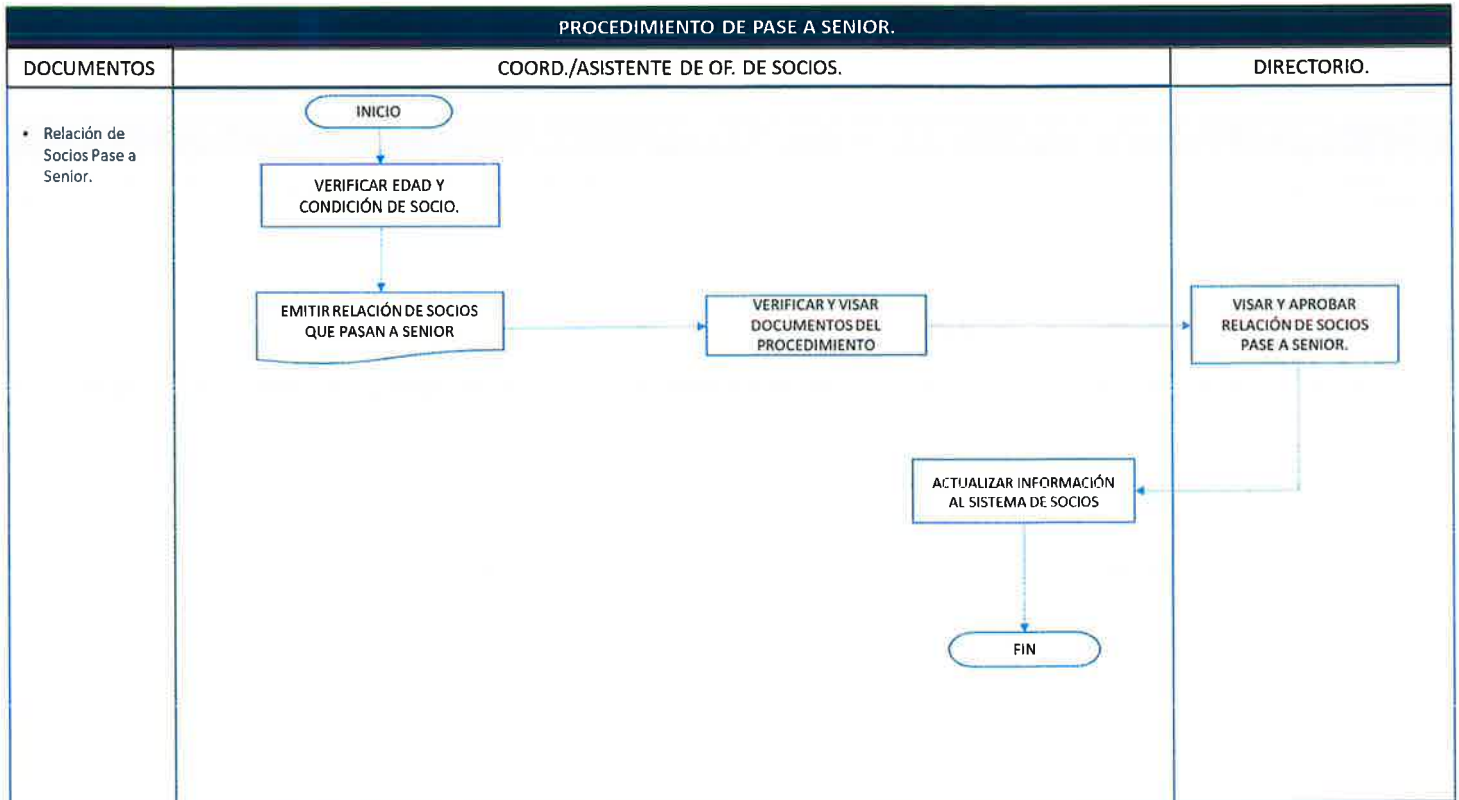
PROCEDIMIENTO DE PASE A SENIOR.

| DOCUMENTOS | COORD./ASISTENTE DE OF. DE SOCIOS. | DIRECTORIO. |
|---|---|---|

• Relación de Socios Pase a Senior.

INICIO

VERIFICAR EDAD Y CONDICIÓN DE SOCIO.

EMITIR RELACIÓN DE SOCIOS QUE PASAN A SENIOR

VERIFICAR Y VISAR DOCUMENTOS DEL PROCEDIMIENTO

VISAR Y APROBAR RELACIÓN DE SOCIOS PASE A SENIOR.

ACTUALIZAR INFORMACIÓN AL SISTEMA DE SOCIOS

FIN